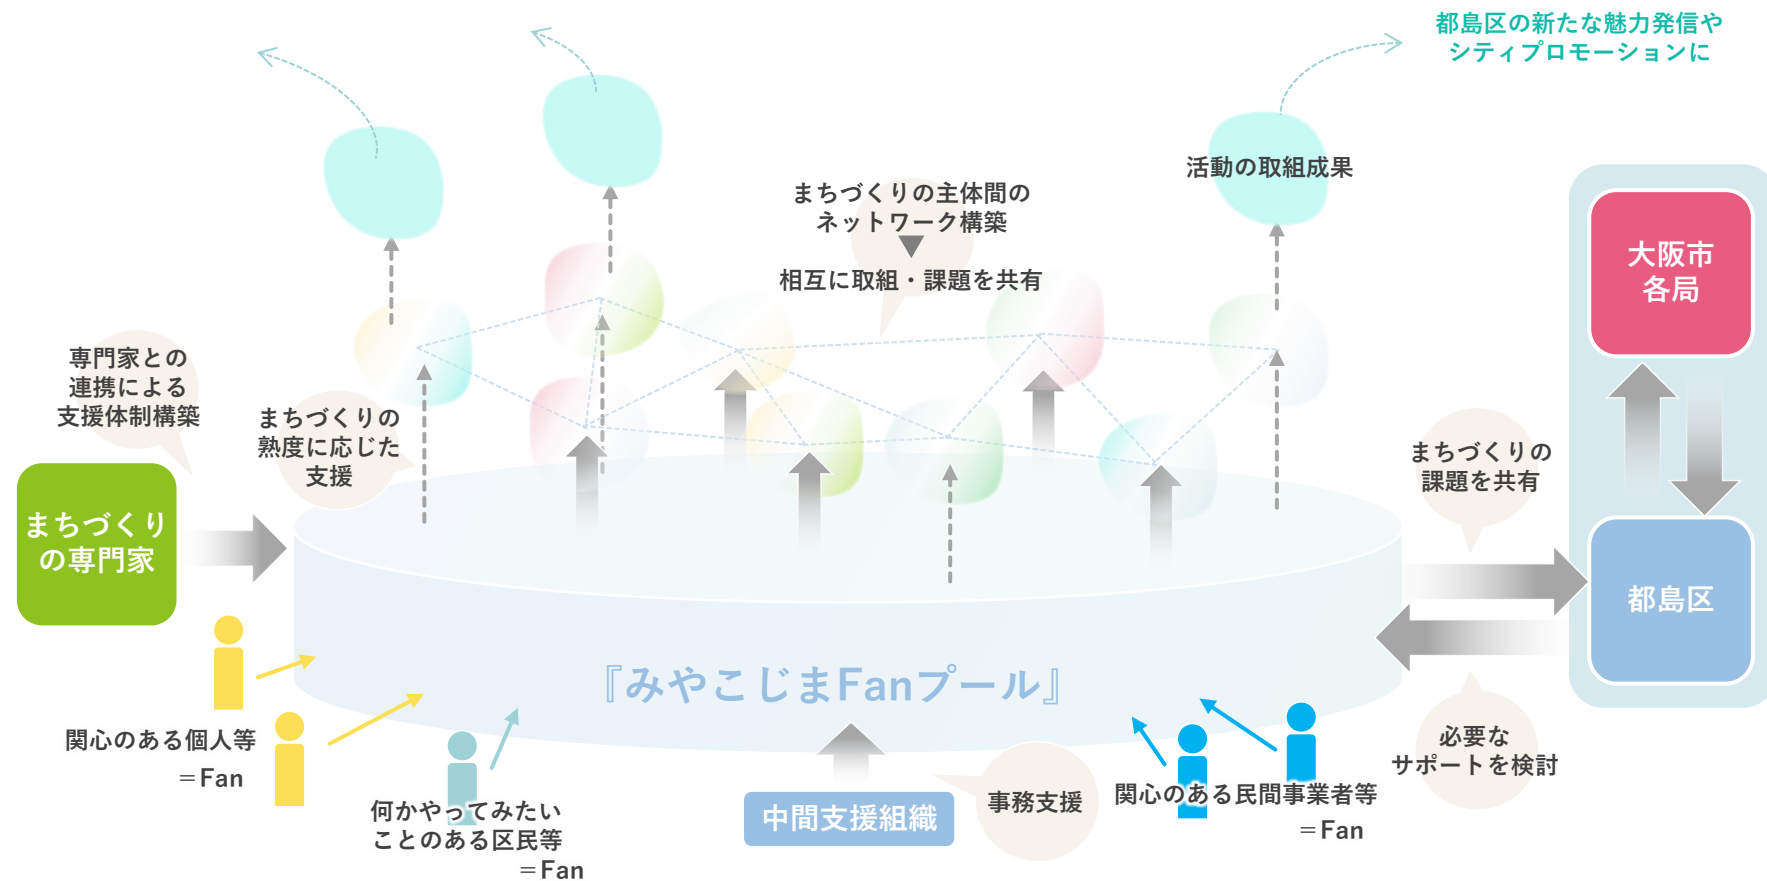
都島区の新たな魅力発信や
シティプロモーションに

活動の取組成果

まちづくりの主体間の
ネットワーク構築

相互に取組・課題を共有

専門家との
連携による
支援体制構築

まちづくりの
熟度に応じた
支援

まちづくりの専門家

大阪市
各局

まちづくりの
課題を共有

都島区

『みやこじまFanプール』

必要な
サポートを検討

関心のある個人等
＝Fan

何かやってみたい
ことのある区民等
＝Fan

中間支援組織

事務支援

関心のある民間事業者等
＝Fan